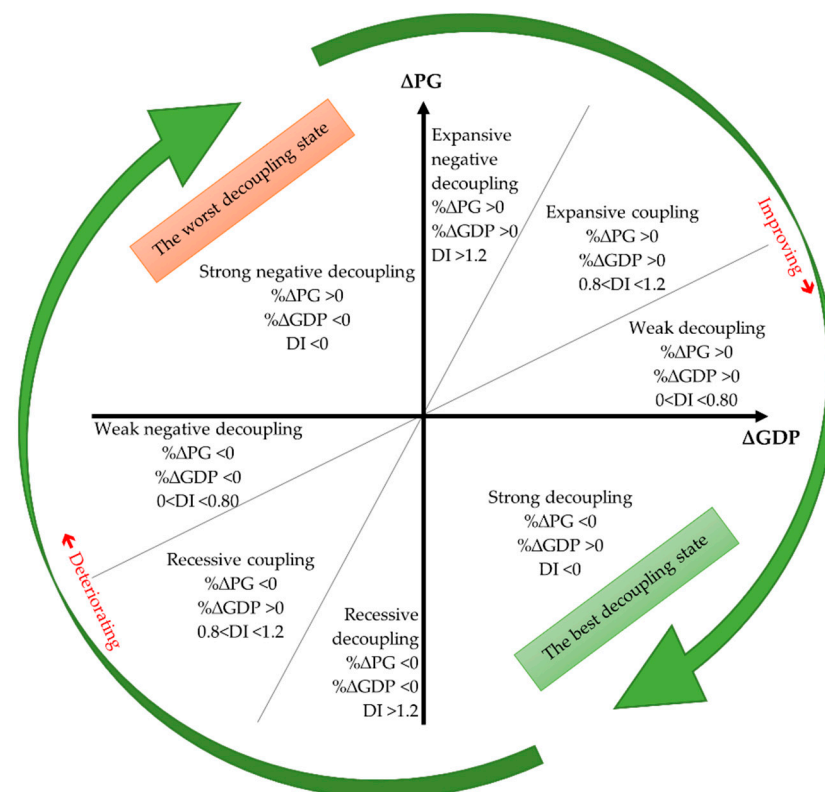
ΔPG

The worst decoupling state

Expansive negative decoupling
%ΔPG >0
%ΔGDP >0
DI >1.2

Expansive coupling
%ΔPG >0
%ΔGDP >0
0.8<DI <1.2

Improving

Strong negative decoupling
%ΔPG >0
%ΔGDP <0
DI <0

Weak decoupling
%ΔPG >0
%ΔGDP >0
0<DI <0.80

ΔGDP

Weak negative decoupling
%ΔPG <0
%ΔGDP <0
0<DI <0.80

Strong decoupling
%ΔPG <0
%ΔGDP >0
DI <0

Deteriorating

Recessive coupling
%ΔPG <0
%ΔGDP >0
0.8<DI <1.2

The best decoupling state

Recessive decoupling
%ΔPG <0
%ΔGDP <0
DI >1.2